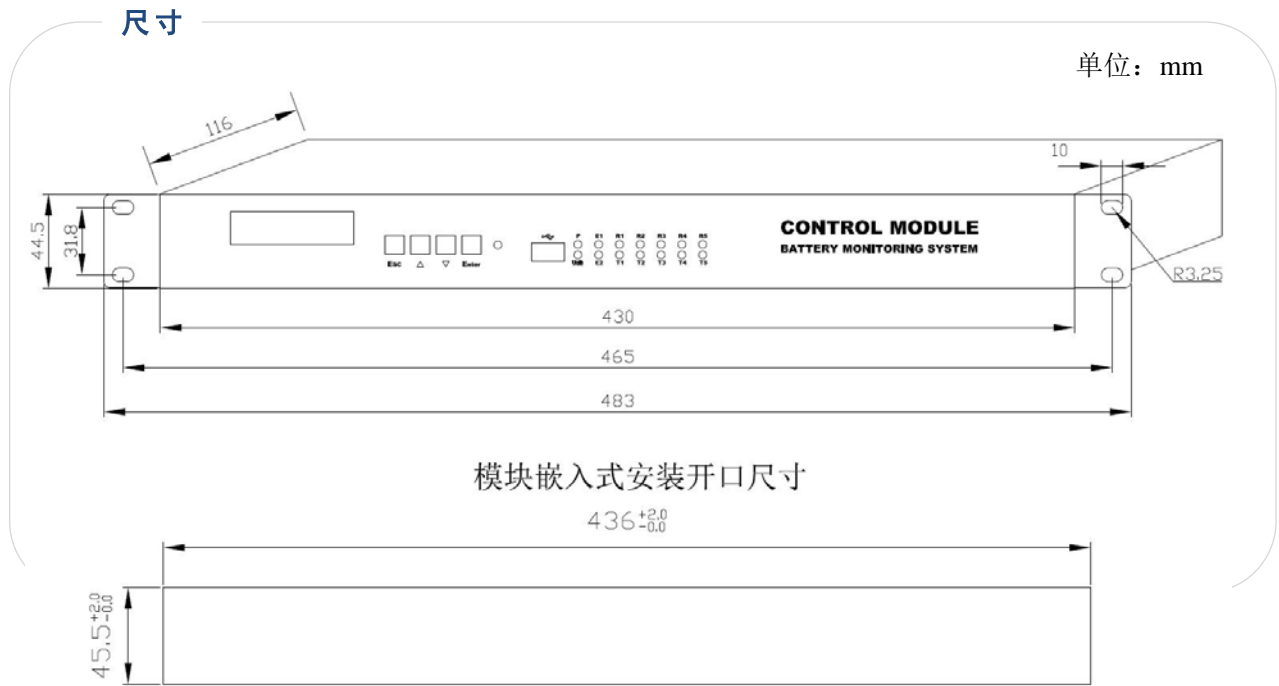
尺寸

单位：mm

116

10

44.5

31.8

Esc △ ▽ Enter

P E1 R1 R2 R3 R4 R5
USB E2 T1 T2 T3 T4 T5

CONTROL MODULE
BATTERY MONITORING SYSTEM

R3.25

430

465

483

模块嵌入式安装开口尺寸

$436^{+2.0}_{-0.0}$

$45.5^{+2.0}_{-0.0}$